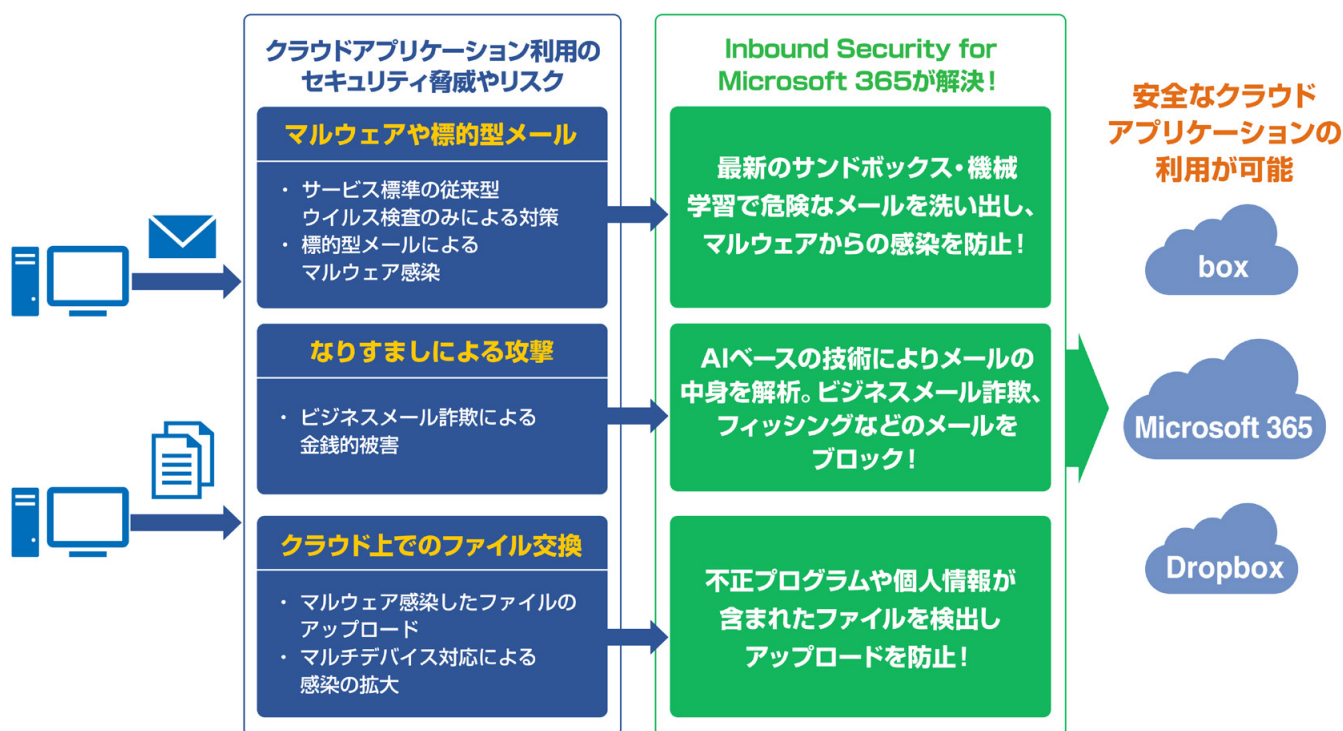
クラウドアプリケーション利用のセキュリティ脅威やリスク

マルウェアや標的型メール

・サービス標準の従来型ウイルス検査のみによる対策
・標的型メールによるマルウェア感染

なりすましによる攻撃

・ビジネスメール詐欺による金銭的被害

クラウド上でのファイル交換

・マルウェア感染したファイルのアップロード
・マルチデバイス対応による感染の拡大

Inbound Security for Microsoft 365が解決！

最新のサンドボックス・機械学習で危険なメールを洗い出し、マルウェアからの感染を防止！

AIベースの技術によりメールの中身を解析。ビジネスメール詐欺、フィッシングなどのメールをブロック！

不正プログラムや個人情報が含まれたファイルを検出しアップロードを防止！

安全なクラウドアプリケーションの利用が可能

box

Microsoft 365

Dropbox